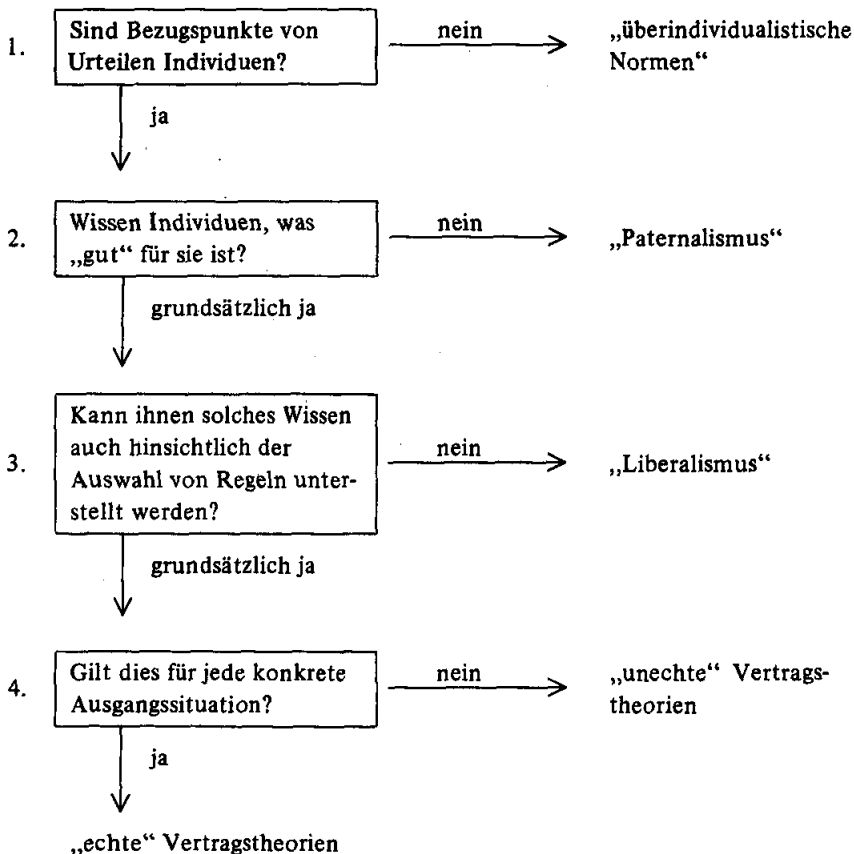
1. Sind Bezugspunkte von Urteilen Individuen?

nein

„überindividualistische Normen“

ja

2. Wissen Individuen, was „gut“ für sie ist?

nein

„Paternalismus“

grundsätzlich ja

3. Kann ihnen solches Wissen auch hinsichtlich der Auswahl von Regeln unterstellt werden?

nein

„Liberalismus“

grundsätzlich ja

4. Gilt dies für jede konkrete Ausgangssituation?

nein

„unechte“ Vertragstheorien

ja

„echte“ Vertragstheorien